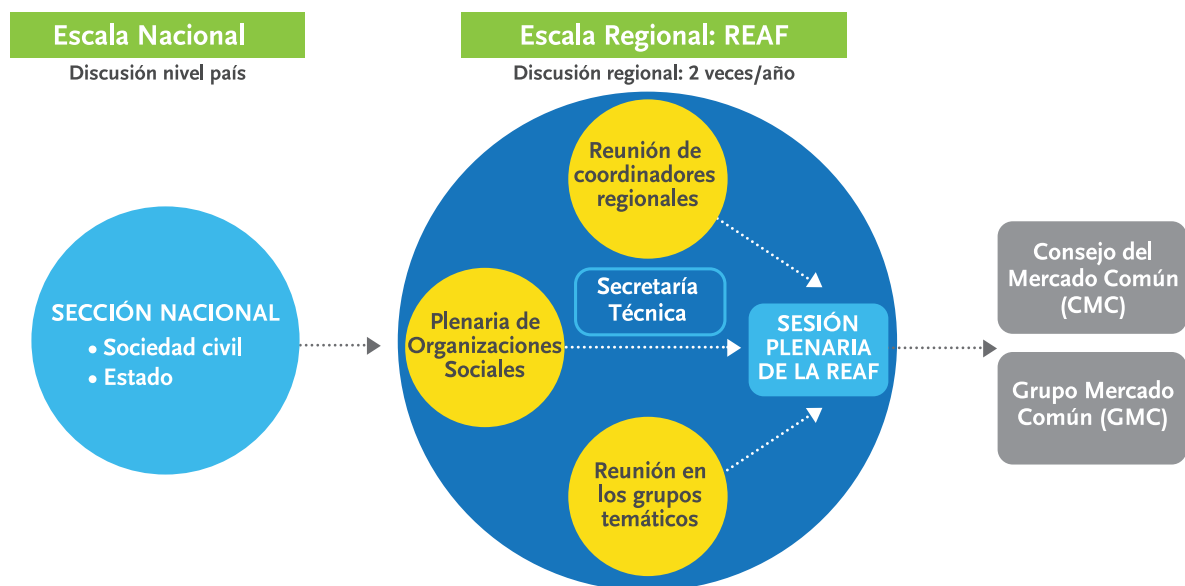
Escala Nacional

Discusión nivel país

Escala Regional: REAF

Discusión regional: 2 veces/año

SECCIÓN NACIONAL
• Sociedad civil
• Estado

Reunión de coordinadores regionales

Secretaría Técnica

Plenaria de Organizaciones Sociales

SESIÓN PLENARIA DE LA REAF

Reunión en los grupos temáticos

Consejo del Mercado Común (CMC)

Grupo Mercado Común (GMC)